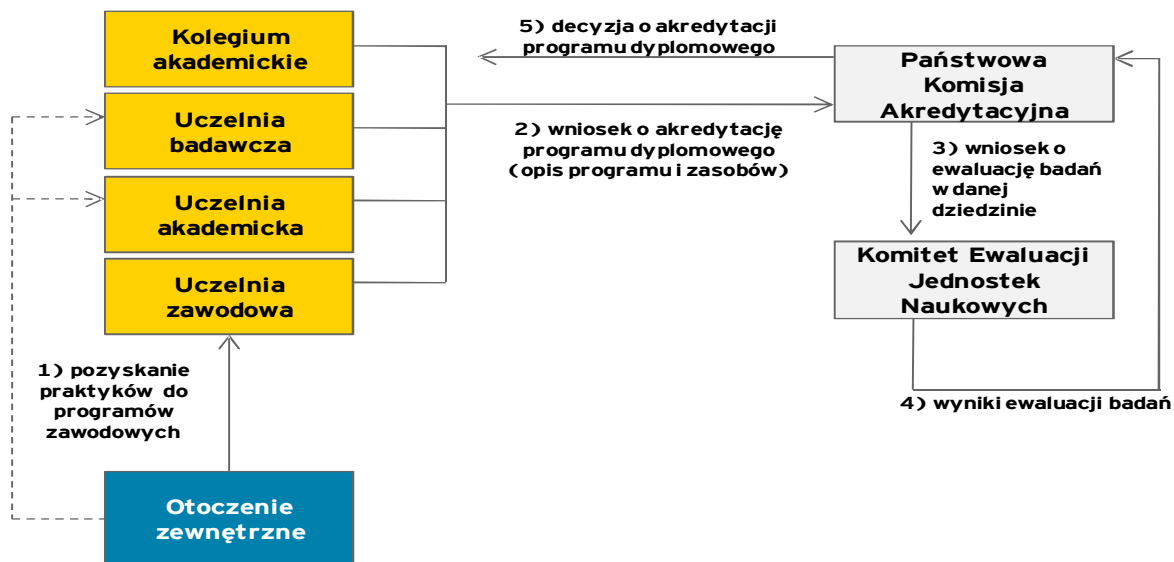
Kolegium akademickie

Uczelnia badawcza

Uczelnia akademicka

Uczelnia zawodowa

5) decyzja o akredytacji programu dyplomowego

Państwowa Komisja Akredytacyjna

2) wniosek o akredytację programu dyplomowego (opis programu i zasobów)

3) wniosek o ewaluację badań w danej dziedzinie

Komitet Ewaluacji Jednostek Naukowych

4) wyniki ewaluacji badań

1) pozyskanie praktyków do programów zawodowych

Otoczenie zewnętrzne